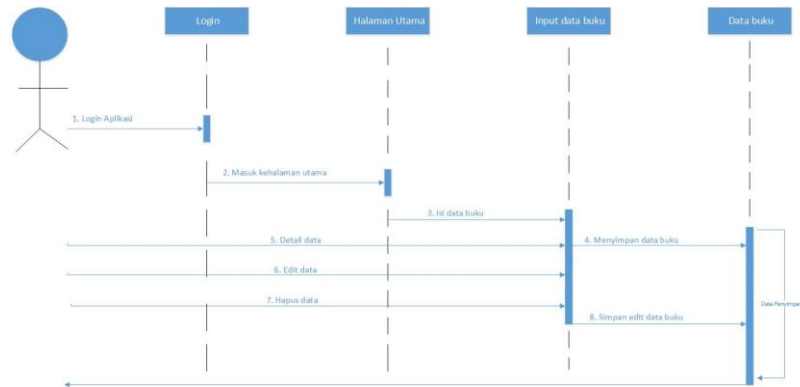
Login

Halaman Utama

Input data buku

Data buku

1. Login Aplikasi

2. Masuk kehalaman utama

3. Isi data buku

5. Detail data

4. Menyimpan data buku

6. Edit data

7. Hapus data

8. Simpan edit data buku

Data Penyimpa